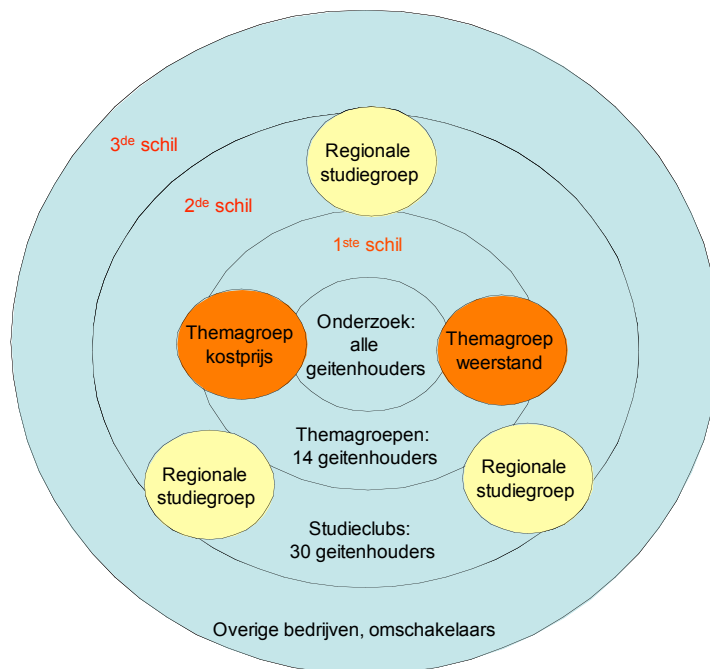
3$^{de}$ schil

Regionale studiegroep

2$^{de}$ schil

1$^{ste}$ schil

Themagroep kostprijs

Onderzoek: alle geitenhouders

Themagroep weerstand

Themagroepen: 14 geitenhouders

Regionale studiegroep

Regionale studiegroep

Studieclubs: 30 geitenhouders

Overige bedrijven, omschakelaars